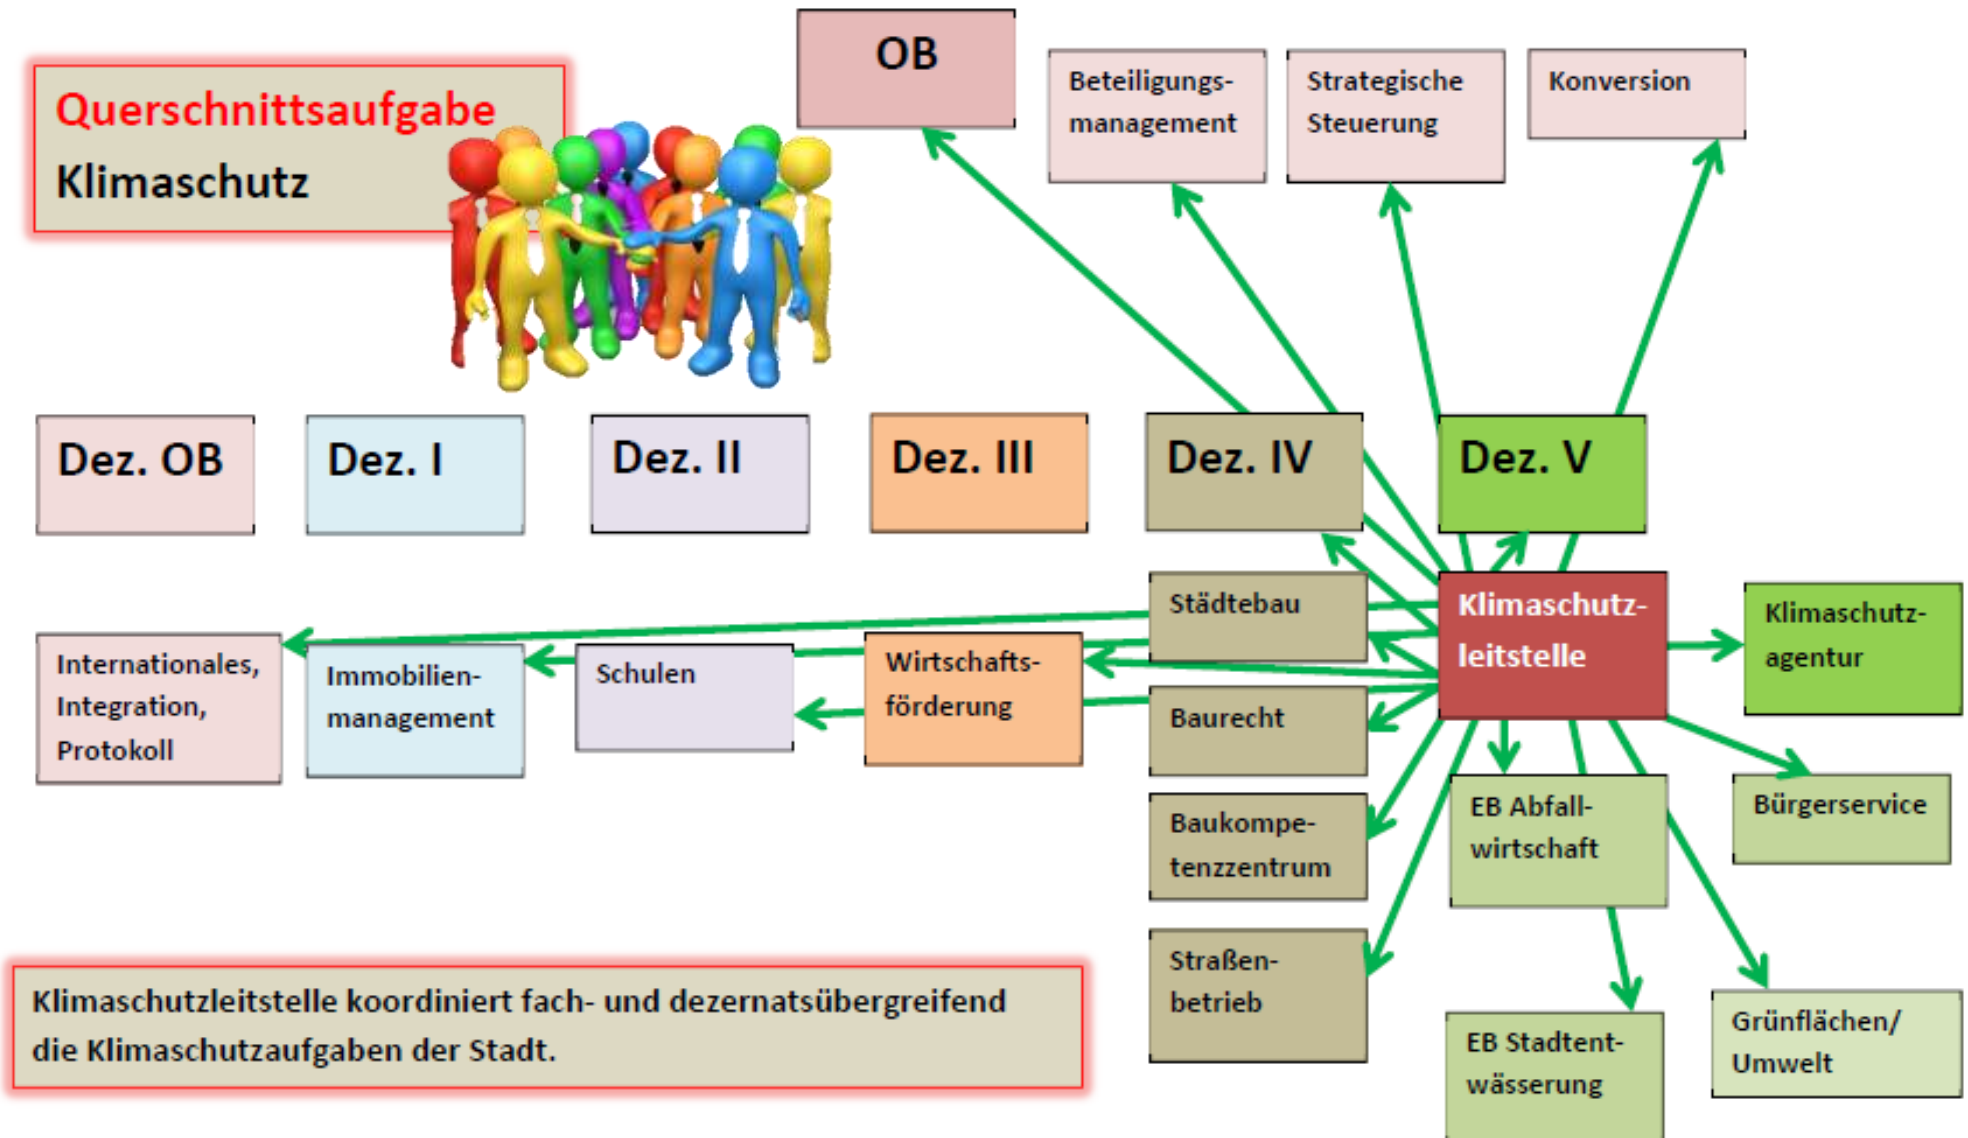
Querschnittsaufgabe
Klimaschutz

OB

Beteiligungsmanagement

Strategische Steuerung

Konversion

Dez. OB

Dez. I

Dez. II

Dez. III

Dez. IV

Dez. V

Städtebau

Klimaschutzleitstelle

Klimaschutzagentur

Internationales, Integration, Protokoll

Immobilienmanagement

Schulen

Wirtschaftsförderung

Baurecht

EB Abfallwirtschaft

Bürgerservice

Baukompetenzzentrum

Straßenbetrieb

EB Stadtentwässerung

Grünflächen/ Umwelt

Klimaschutzleitstelle koordiniert fach- und dezernatsübergreifend die Klimaschutzaufgaben der Stadt.